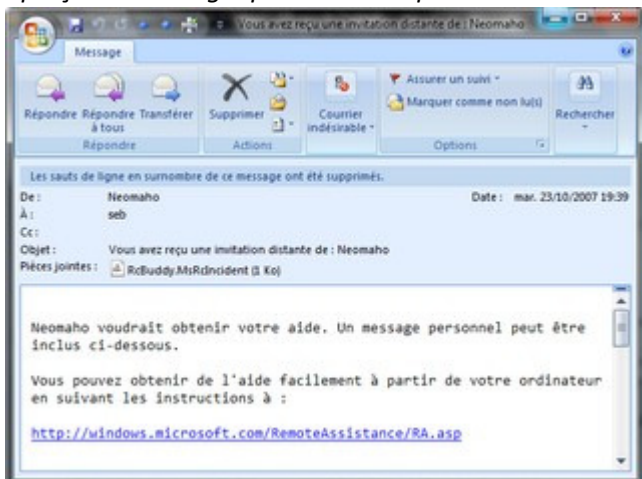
Vous avez reçu une invitation distante de : Neomaho

Message

Répondre Répondre à tous Transférer
Répondre

Supprimer
Actions

Courrier indésirable

Assurer un suivi
Marquer comme non lu(s)
Options

Rechercher

Les sauts de ligne en surnombre de ce message ont été supprimés.

De : Neomaho
Date : mar. 23/10/2007 19:39
À : seb
Cc :
Objet : Vous avez reçu une invitation distante de : Neomaho
Pièces jointes : RcBuddy.MsRcIncident (1 Ko)

Neomaho voudrait obtenir votre aide. Un message personnel peut être inclus ci-dessous.

Vous pouvez obtenir de l'aide facilement à partir de votre ordinateur en suivant les instructions à :

http://windows.microsoft.com/RemoteAssistance/RA.asp